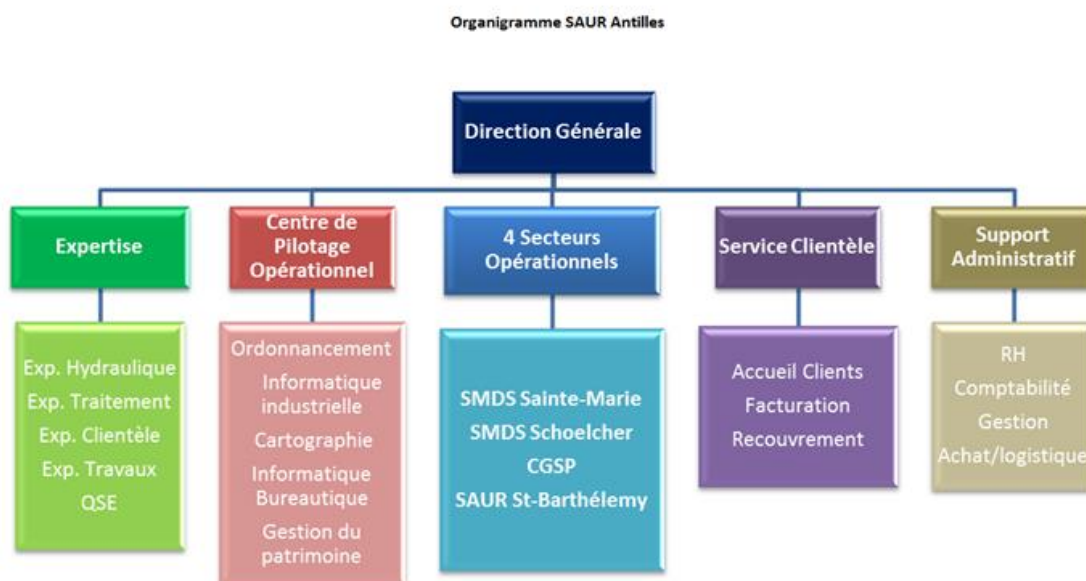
Organigramme SAUR Antilles

Direction Générale

Expertise

Centre de Pilotage Opérationnel

4 Secteurs Opérationnels

Service Clientèle

Support Administratif

Exp. Hydraulique
Exp. Traitement
Exp. Clientèle
Exp. Travaux
QSE

Ordonnancement
Informatique industrielle
Cartographie
Informatique Bureautique
Gestion du patrimoine

SMDS Sainte-Marie
SMDS Schoelcher
CGSP
SAUR St-Barthélemy

Accueil Clients
Facturation
Recouvrement

RH
Comptabilité
Gestion
Achat/logistique